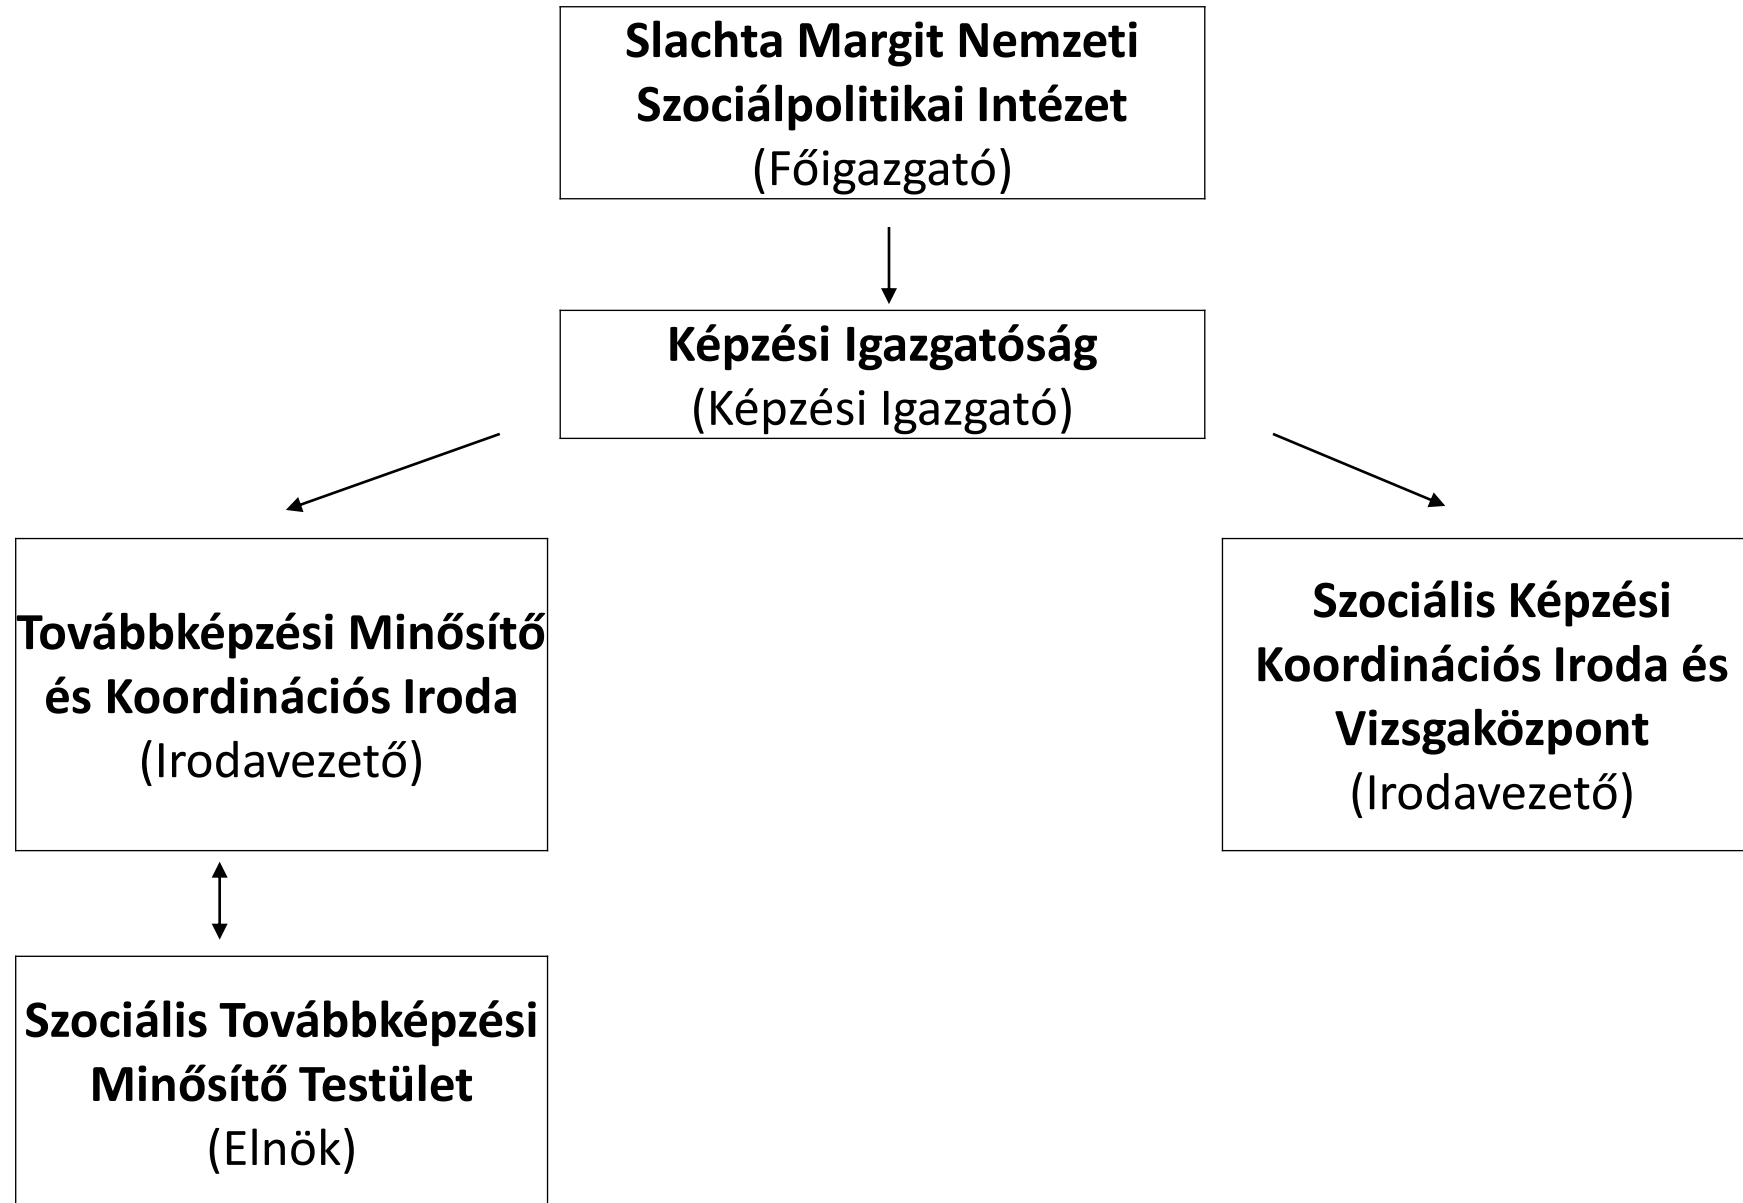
Slachta Margit Nemzeti Szociálpolitikai Intézet
(Főigazgató)

Képzési Igazgatóság
(Képzési Igazgató)

Továbbképzési Minősítő és Koordinációs Iroda
(Irodavezető)

Szociális Képzési Koordinációs Iroda és Vizsgaközpont
(Irodavezető)

Szociális Továbbképzési Minősítő Testület
(Elnök)